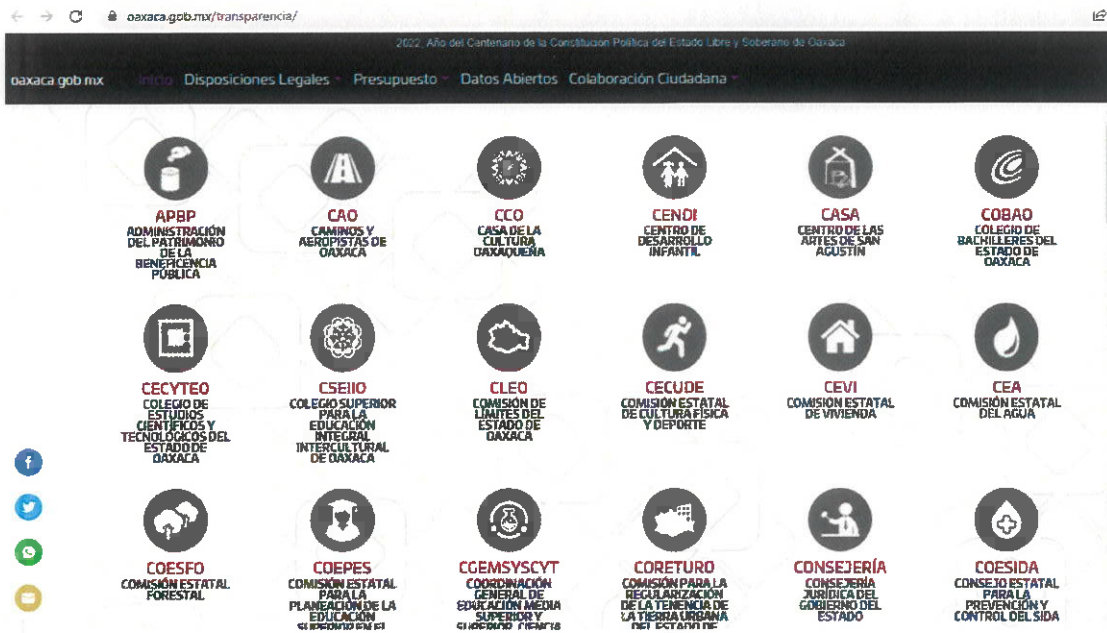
oaxaca.gob.mx/transparencia/

2022, Año del Centenario de la Constitución Política del Estado Libre y Soberano de Oaxaca

oaxaca gob mx Inicio Disposiciones Legales Presupuesto Datos Abiertos Colaboración Ciudadana

APBP
ADMINISTRACIÓN DEL PATRIMONIO DE LA BENEFICENCIA PÚBLICA

CAO
CAMINOS Y AEROPISTAS DE OAXACA

CCO
CASA DE LA CULTURA OAXAQUEÑA

CENDI
CENTRO DE DESARROLLO INFANTIL

CASA
CENTRO DE LAS ARTES DE SAN AGUSTÍN

COBAO
COLEGIO DE BACHILLERES DEL ESTADO DE OAXACA

CECYTEO
COLEGIO DE ESTUDIOS CIENTÍFICOS Y TECNOLÓGICOS DEL ESTADO DE OAXACA

CSEIIO
COLEGIO SUPERIOR PARA LA EDUCACIÓN INTEGRAL INTERCULTURAL DE OAXACA

CLEO
COMISIÓN DE LÍMITES DEL ESTADO DE OAXACA

CECUDE
COMISIÓN ESTATAL DE CULTURA FÍSICA Y DEPORTE

CEVI
COMISIÓN ESTATAL DE VIVIENDA

CEA
COMISIÓN ESTATAL DEL AGUA

COESFO
COMISIÓN ESTATAL FORESTAL

COEPES
COMISIÓN ESTATAL PARA LA PLANEACIÓN DE LA EDUCACIÓN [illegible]

CGEMSYSCYT
COORDINACIÓN GENERAL DE EDUCACIÓN MEDIA SUPERIOR Y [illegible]

CORETURO
COMISIÓN PARA LA REGULARIZACIÓN DE LA TENENCIA DE LA TIERRA URBANA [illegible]

CONSEJERÍA
CONSEJERÍA JURÍDICA DEL GOBIERNO DEL ESTADO

COESIDA
CONSEJO ESTATAL PARA LA PREVENCIÓN Y CONTROL DEL SIDA